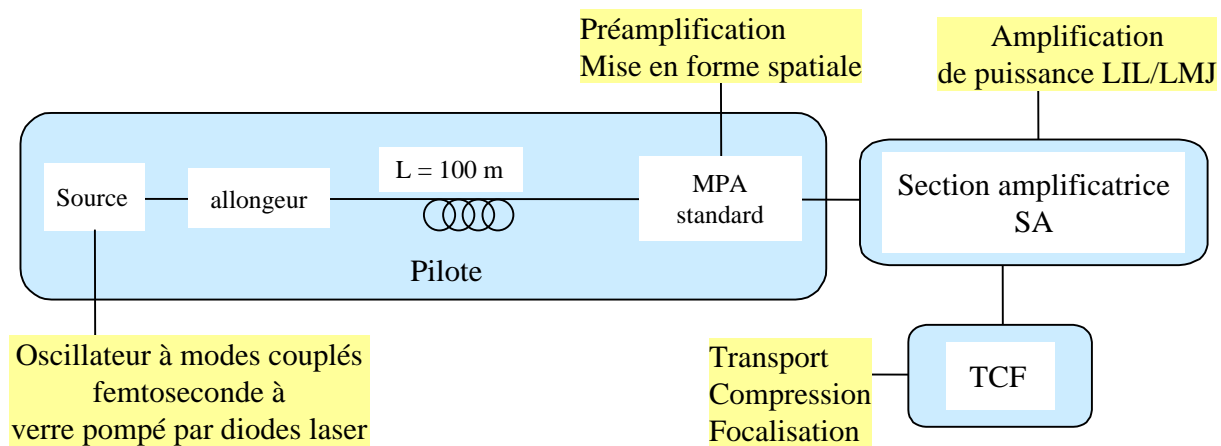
Préamplification
Mise en forme spatiale

Amplification
de puissance LIL/LMJ

L = 100 m

Source

allongeur

MPA
standard

Section amplificatrice
SA

Pilote

Oscillateur à modes couplés
femtoseconde à
verre pompé par diodes laser

Transport
Compression
Focalisation

TCF